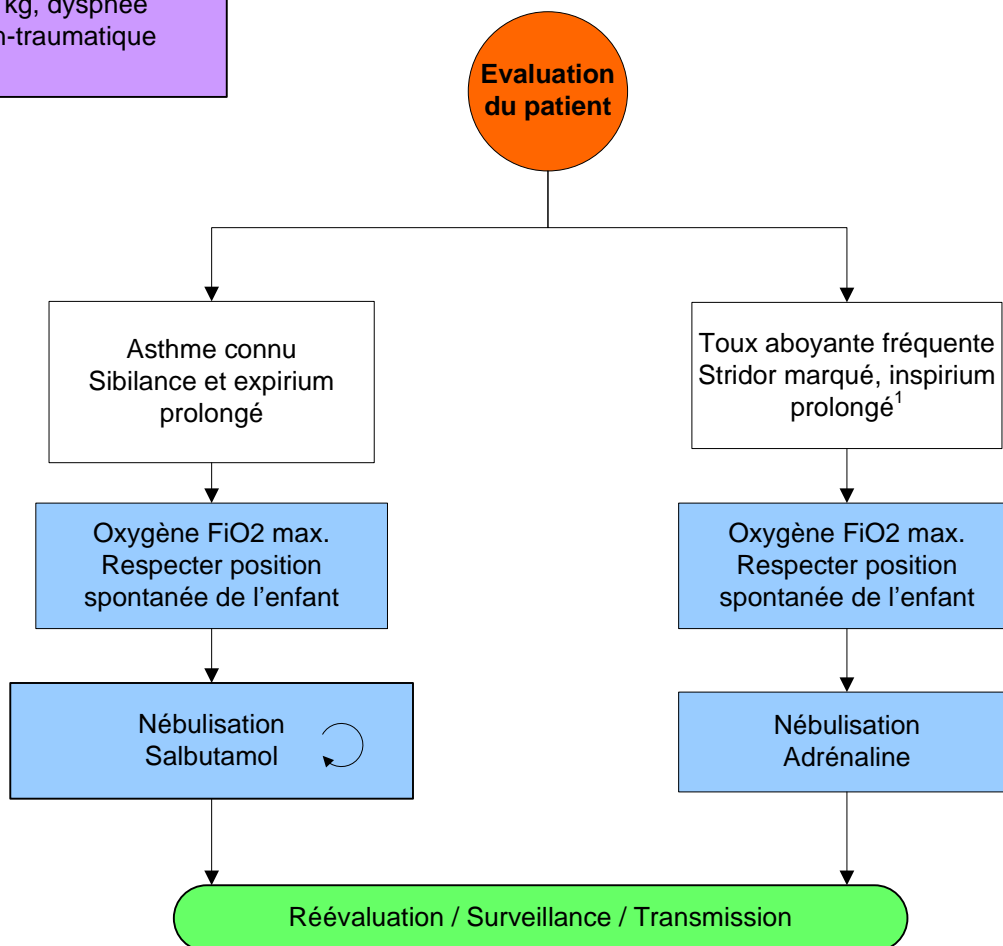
kg, dyspnée
n-traumatique

**Evaluation du patient**

Asthme connu
Sibilance et expirium prolongé

Toux aboyante fréquente
Stridor marqué, inspirium prolongé$^1$

Oxygène FiO2 max.
Respecter position spontanée de l’enfant

Oxygène FiO2 max.
Respecter position spontanée de l’enfant

Nébulisation
Salbutamol

Nébulisation
Adrénaline

Réévaluation / Surveillance / Transmission